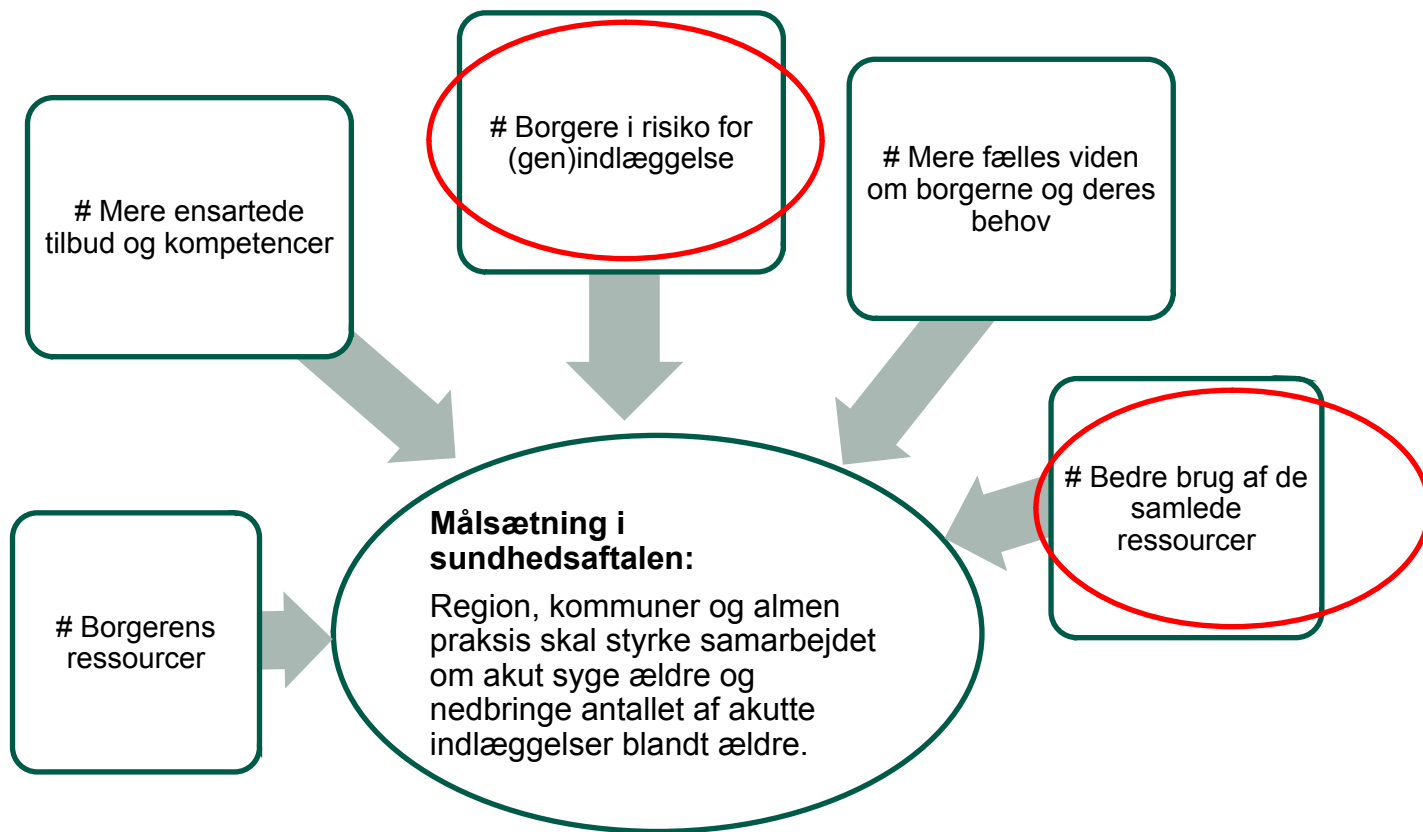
# Mere ensartede tilbud og kompetencer

# Borgere i risiko for (gen)indlæggelse

# Mere fælles viden om borgerne og deres behov

# Bedre brug af de samlede ressourcer

# Borgerens ressourcer

**Målsætning i sundhedsaftalen:**

Region, kommuner og almen praksis skal styrke samarbejdet om akut syge ældre og nedbringe antallet af akutte indlæggelser blandt ældre.